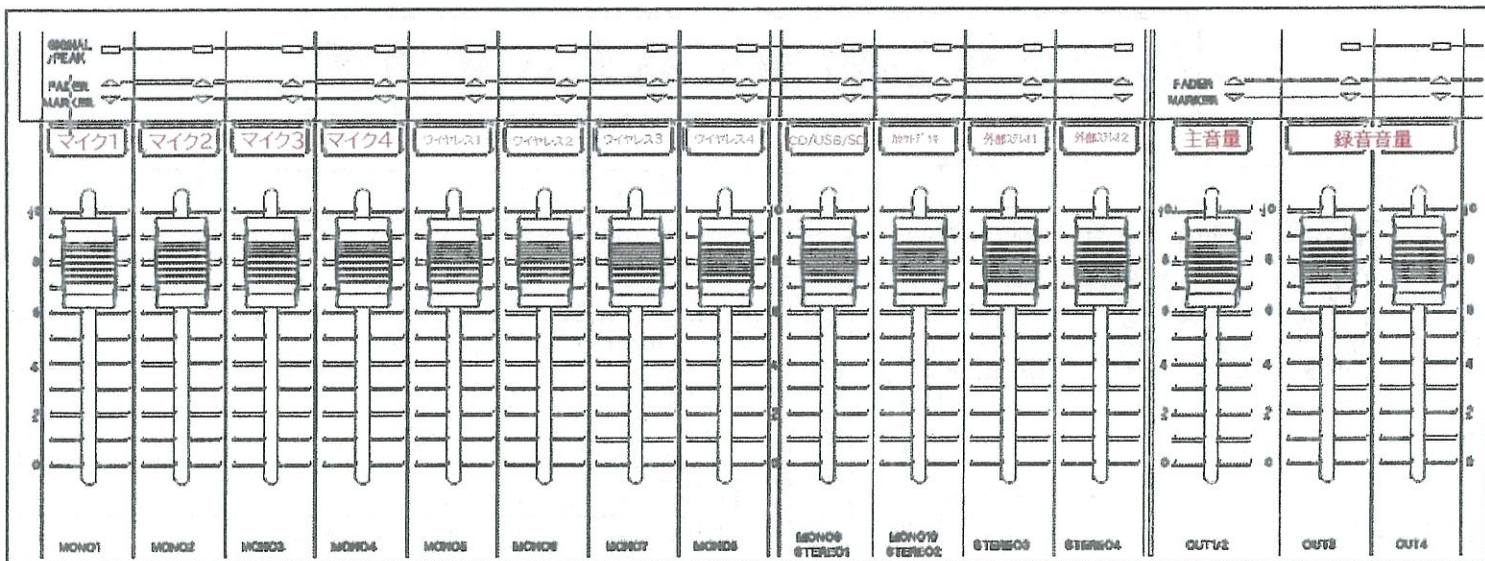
SIGNAL /PEAK

FADER MARKER

FADER MARKER

マイク1 マイク2 マイク3 マイク4 ワイヤレス1 ワイヤレス2 ワイヤレス3 ワイヤレス4 CD/USB/SD カセットデッキ 外部入力1 外部入力2 主音量 録音音量

10
8
6
4
2
0

10
8
6
4
2
0

10
8
6
4
2
0

10
8
6
4
2
0

10
8
6
4
2
0

MONO1 MONO2 MONO3 MONO4 MONO5 MONO6 MONO7 MONO8 MONO9 STEREO1 MONO10 STEREO2 STEREO3 STEREO4 OUT1/2 OUT3 OUT4